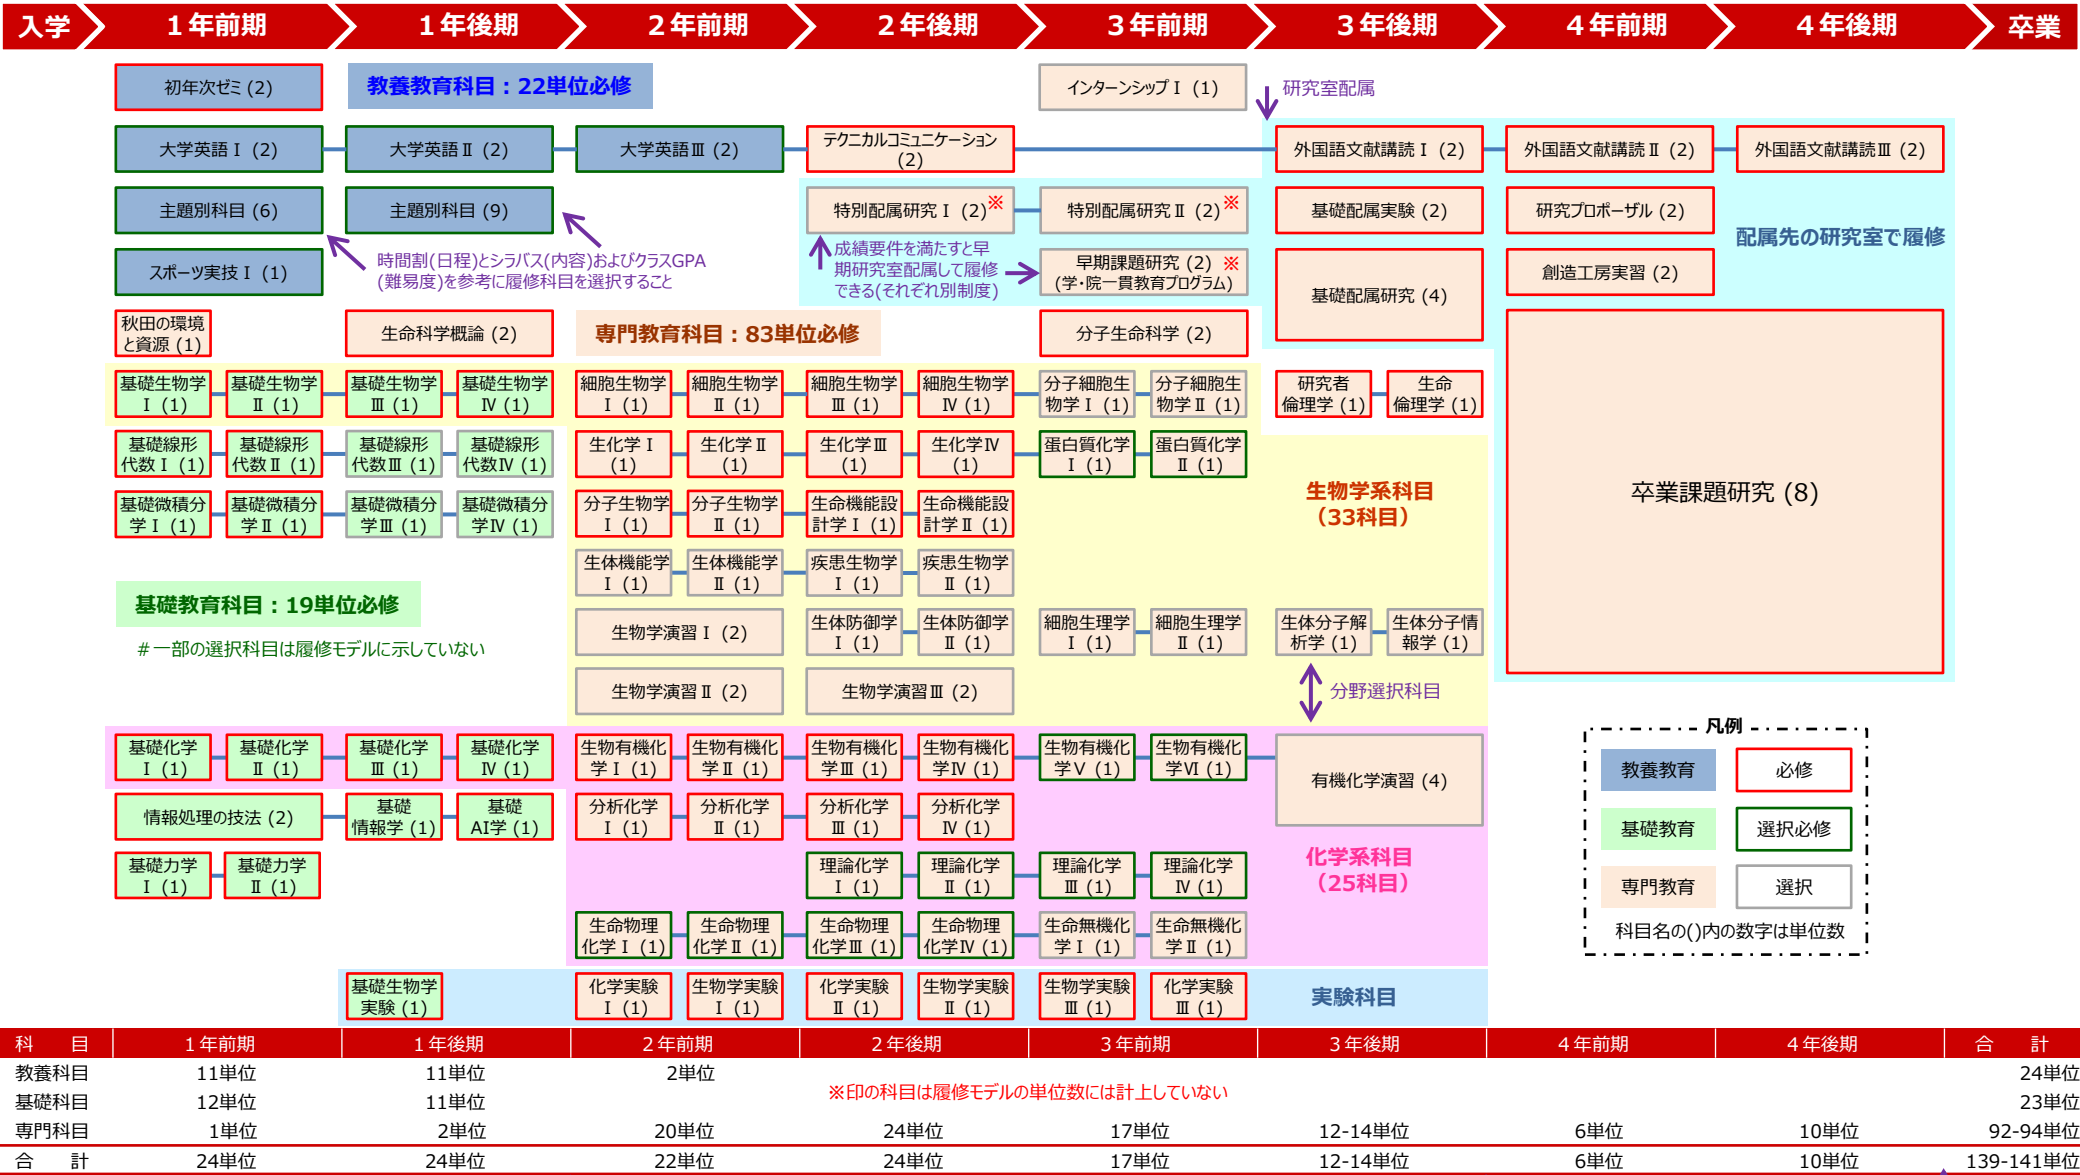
入学 1年前期 1年後期 2年前期 2年後期 3年前期 3年後期 4年前期 4年後期 卒業

初年次ゼミ (2)
教養教育科目：22単位必修
インターンシップⅠ (1)
研究室配属

大学英語Ⅰ (2) 大学英語Ⅱ (2) 大学英語Ⅲ (2) テクニカルコミュニケーション (2) 外国語文献講読Ⅰ (2) 外国語文献講読Ⅱ (2) 外国語文献講読Ⅲ (2)

主題別科目 (6) 主題別科目 (9) 特別配属研究Ⅰ (2)※ 特別配属研究Ⅱ (2)※ 基礎配属実験 (2) 研究プロポーザル (2)
配属先の研究室で履修

スポーツ実技Ⅰ (1)
時間割(日程)とシラバス(内容)およびクラスGPA(難易度)を参考に履修科目を選択すること
成績要件を満たすと早期研究室配属して履修できる(それぞれ別制度)
早期課題研究 (2) ※ (学・院一貫教育プログラム)
基礎配属研究 (4)
創造工房実習 (2)

秋田の環境と資源 (1) 生命科学概論 (2)
専門教育科目：83単位必修
分子生命科学 (2)

基礎生物学Ⅰ (1) 基礎生物学Ⅱ (1) 基礎生物学Ⅲ (1) 基礎生物学Ⅳ (1) 細胞生物学Ⅰ (1) 細胞生物学Ⅱ (1) 細胞生物学Ⅲ (1) 細胞生物学Ⅳ (1) 分子細胞生物学Ⅰ (1) 分子細胞生物学Ⅱ (1) 研究者倫理学 (1) 生命倫理学 (1)

基礎線形代数Ⅰ (1) 基礎線形代数Ⅱ (1) 基礎線形代数Ⅲ (1) 基礎線形代数Ⅳ (1) 生化学Ⅰ (1) 生化学Ⅱ (1) 生化学Ⅲ (1) 生化学Ⅳ (1) 蛋白質化学Ⅰ (1) 蛋白質化学Ⅱ (1)

卒業課題研究 (8)

基礎微積分学Ⅰ (1) 基礎微積分学Ⅱ (1) 基礎微積分学Ⅲ (1) 基礎微積分学Ⅳ (1) 分子生物学Ⅰ (1) 分子生物学Ⅱ (1) 生命機能設計Ⅰ (1) 生命機能設計Ⅱ (1)
生物学系科目 (33科目)

生体機能学Ⅰ (1) 生体機能学Ⅱ (1) 疾患生物学Ⅰ (1) 疾患生物学Ⅱ (1)

基礎教育科目：19単位必修
# 一部の選択科目は履修モデルに示していない

生物学演習Ⅰ (2) 生体防御学Ⅰ (1) 生体防御学Ⅱ (1) 細胞生理学Ⅰ (1) 細胞生理学Ⅱ (1) 生体分子解析学 (1) 生体分子情報学 (1)

生物学演習Ⅱ (2) 生物学演習Ⅲ (2)
分野選択科目

基礎化学Ⅰ (1) 基礎化学Ⅱ (1) 基礎化学Ⅲ (1) 基礎化学Ⅳ (1) 生物有機化学Ⅰ (1) 生物有機化学Ⅱ (1) 生物有機化学Ⅲ (1) 生物有機化学Ⅳ (1) 生物有機化学Ⅴ (1) 生物有機化学Ⅵ (1) 有機化学演習 (4)

情報処理の技法 (2) 基礎情報学 (1) 基礎AI学 (1) 分析化学Ⅰ (1) 分析化学Ⅱ (1) 分析化学Ⅲ (1) 分析化学Ⅳ (1)

基礎力学Ⅰ (1) 基礎力学Ⅱ (1) 理論化学Ⅰ (1) 理論化学Ⅱ (1) 理論化学Ⅲ (1) 理論化学Ⅳ (1)
化学系科目 (25科目)

生命物理化学Ⅰ (1) 生命物理化学Ⅱ (1) 生命物理化学Ⅲ (1) 生命物理化学Ⅳ (1) 生命無機化学Ⅰ (1) 生命無機化学Ⅱ (1)

基礎生物学実験 (1) 化学実験Ⅰ (1) 生物学実験Ⅰ (1) 化学実験Ⅱ (1) 生物学実験Ⅱ (1) 生物学実験Ⅲ (1) 化学実験Ⅲ (1)
実験科目

凡例
教養教育 必修
基礎教育 選択必修
専門教育 選択
科目名の()内の数字は単位数

| 科　目 | 1年前期 | 1年後期 | 2年前期 | 2年後期 | 3年前期 | 3年後期 | 4年前期 | 4年後期 | 合　計 |
|---|---|---|---|---|---|---|---|---|---|
| 教養科目 | 11単位 | 11単位 | 2単位 | | | | | | 24単位 |
| 基礎科目 | 12単位 | 11単位 | | | | | | | 23単位 |
| 専門科目 | 1単位 | 2単位 | 20単位 | 24単位 | 17単位 | 12-14単位 | 6単位 | 10単位 | 92-94単位 |
| 合　計 | 24単位 | 24単位 | 22単位 | 24単位 | 17単位 | 12-14単位 | 6単位 | 10単位 | 139-141単位 |

※印の科目は履修モデルの単位数には計上していない